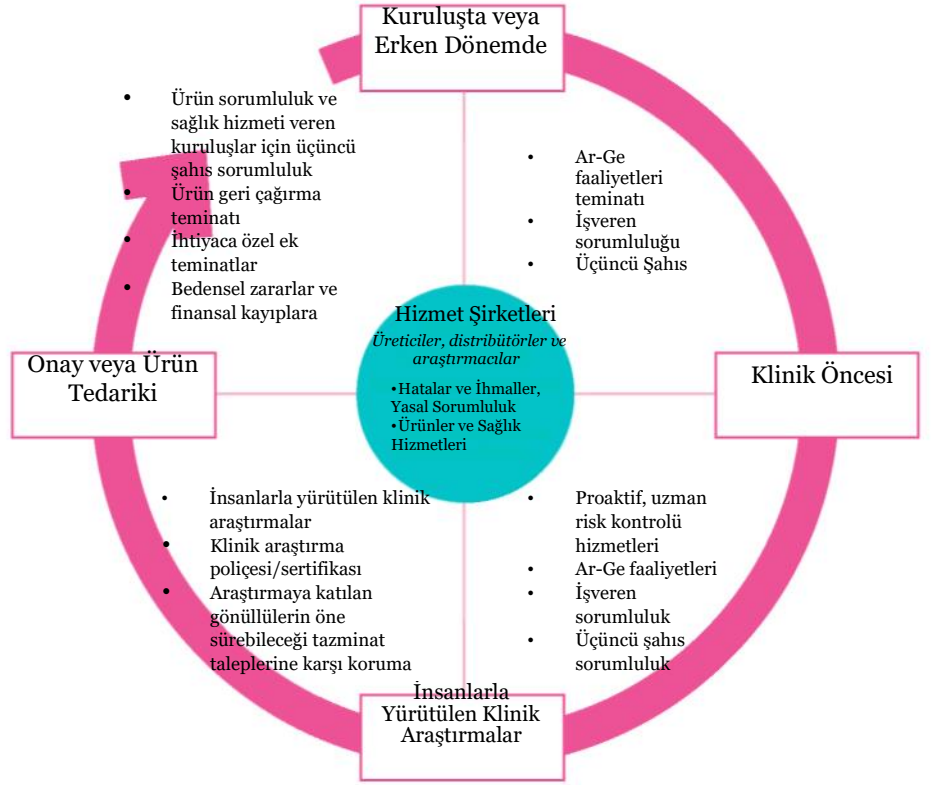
Kuruluşta veya Erken Dönemde

• Ürün sorumluluk ve sağlık hizmeti veren kuruluşlar için üçüncü şahıs sorumluluk
• Ürün geri çağırma teminatı
• İhtiyaca özel ek teminatlar
• Bedensel zararlar ve finansal kayıplara

• Ar-Ge faaliyetleri teminatı
• İşveren sorumluluğu
• Üçüncü Şahıs

Hizmet Şirketleri
Üreticiler, distribütörler ve araştırmacılar
• Hatalar ve İhmaller, Yasal Sorumluluk
• Ürünler ve Sağlık Hizmetleri

Onay veya Ürün Tedariki

Klinik Öncesi

• İnsanlarla yürütülen klinik araştırmalar
• Klinik araştırma poliçesi/sertifikası
• Araştırmaya katılan gönüllülerin öne sürebileceği tazminat taleplerine karşı koruma

• Proaktif, uzman risk kontrolü hizmetleri
• Ar-Ge faaliyetleri
• İşveren sorumluluk
• Üçüncü şahıs sorumluluk

İnsanlarla Yürütülen Klinik Araştırmalar